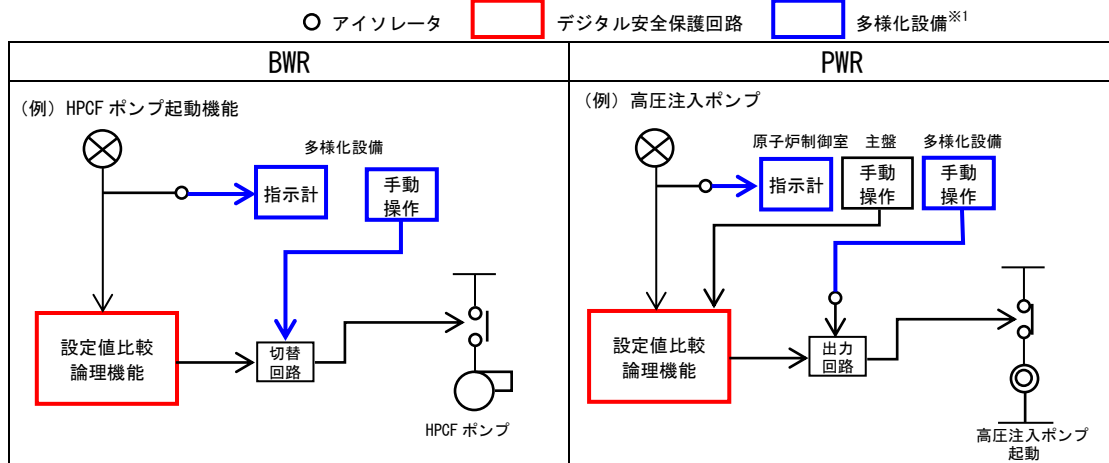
○ アイソレータ　デジタル安全保護回路　多様化設備※1

| BWR | PWR |
|---|---|
| （例）HPCF ポンプ起動機能 | （例）高圧注入ポンプ |

多様化設備

指示計

手動操作

設定値比較論理機能

切替回路

HPCF ポンプ

原子炉制御室　主盤　多様化設備

指示計

手動操作

手動操作

設定値比較論理機能

出力回路

高圧注入ポンプ起動